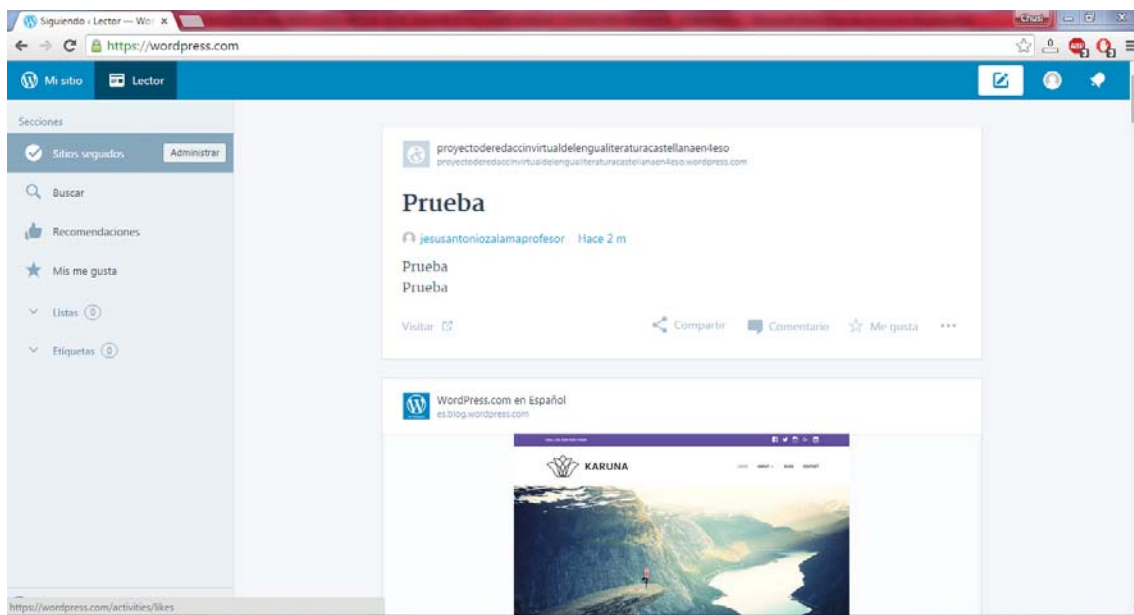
Siguiendo ‹ Lector — Wo ×

Chus

https://wordpress.com

Mi sitio
Lector

Secciones

Sitios seguidos
Administrar

Buscar

Recomendaciones

Mis me gusta

Listas 0

Etiquetas 0

proyectoderedaccinvirtualdelengualiteraturacastellanaen4eso
proyectoderedaccinvirtualdelengualiteraturacastellanaen4eso.wordpress.com

Prueba

jesusantoniozalamaprofesor Hace 2 m

Prueba
Prueba

Visitar

Compartir
Comentario
Me gusta
•••

WordPress.com en Español
es.blog.wordpress.com

KARUNA

https://wordpress.com/activities/likes